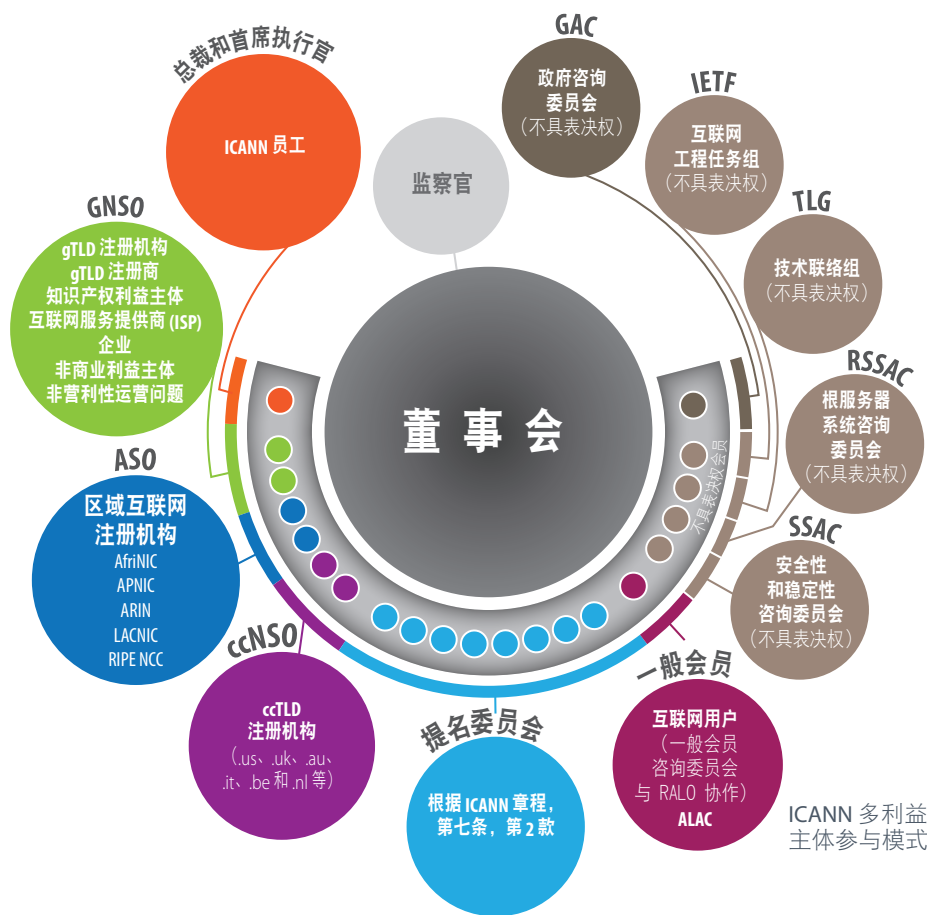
总裁和首席执行官

ICANN 员工

监察官

GAC

政府咨询委员会
（不具表决权）

IETF

互联网工程任务组
（不具表决权）

TLG

技术联络组
（不具表决权）

RSSAC

根服务器系统咨询委员会
（不具表决权）

SSAC

安全性和稳定性咨询委员会
（不具表决权）

GNSO

gTLD 注册机构
gTLD 注册商
知识产权利益主体
互联网服务提供商 (ISP)
企业
非商业利益主体
非营利性运营问题

董事会

不具表决权会员

ASO

区域互联网注册机构
AfriNIC
APNIC
ARIN
LACNIC
RIPE NCC

ccNSO

ccTLD 注册机构
（.us、.uk、.au、.it、.be 和 .nl 等）

提名委员会

根据 ICANN 章程，第七条，第 2 款

一般会员

互联网用户
（一般会员咨询委员会与 RALO 协作）
ALAC

ICANN 多利益主体参与模式